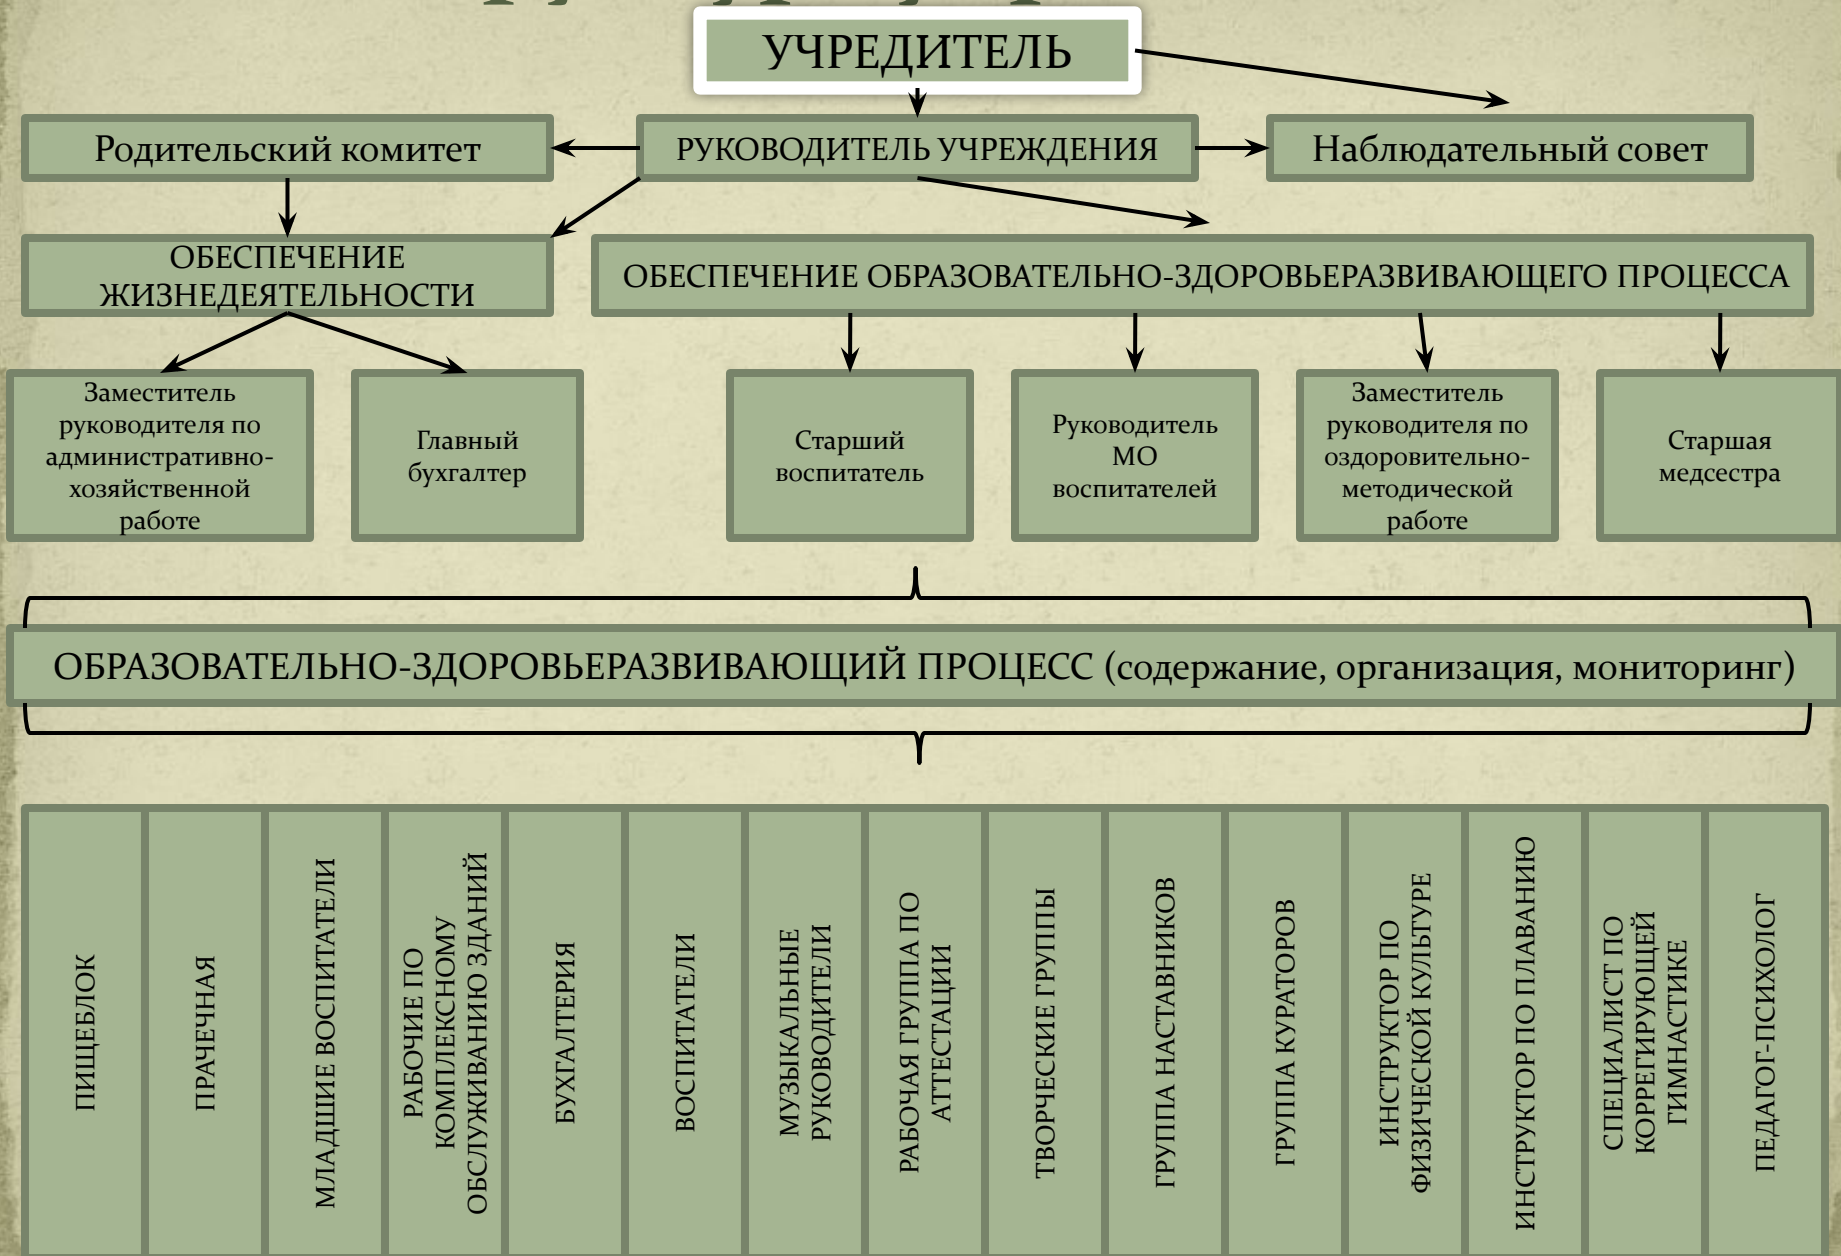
УЧРЕДИТЕЛЬ

Родительский комитет

РУКОВОДИТЕЛЬ УЧРЕЖДЕНИЯ

Наблюдательный совет

ОБЕСПЕЧЕНИЕ ЖИЗНЕДЕЯТЕЛЬНОСТИ

ОБЕСПЕЧЕНИЕ ОБРАЗОВАТЕЛЬНО-ЗДОРОВЬЕРАЗВИВАЮЩЕГО ПРОЦЕССА

Заместитель руководителя по административно-хозяйственной работе

Главный бухгалтер

Старший воспитатель

Руководитель МО воспитателей

Заместитель руководителя по оздоровительно-методической работе

Старшая медсестра

ОБРАЗОВАТЕЛЬНО-ЗДОРОВЬЕРАЗВИВАЮЩИЙ ПРОЦЕСС (содержание, организация, мониторинг)

ПИЩЕБЛОК

ПРАЧЕЧНАЯ

МЛАДШИЕ ВОСПИТАТЕЛИ

РАБОЧИЕ ПО КОМПЛЕКСНОМУ ОБСЛУЖИВАНИЮ ЗДАНИЙ

БУХГАЛТЕРИЯ

ВОСПИТАТЕЛИ

МУЗЫКАЛЬНЫЕ РУКОВОДИТЕЛИ

РАБОЧАЯ ГРУППА ПО АТТЕСТАЦИИ

ТВОРЧЕСКИЕ ГРУППЫ

ГРУППА НАСТАВНИКОВ

ГРУППА КУРАТОРОВ

ИНСТРУКТОР ПО ФИЗИЧЕСКОЙ КУЛЬТУРЕ

ИНСТРУКТОР ПО ПЛАВАНИЮ

СПЕЦИАЛИСТ ПО КОРРЕГИРУЮЩЕЙ ГИМНАСТИКЕ

ПЕДАГОГ-ПСИХОЛОГ